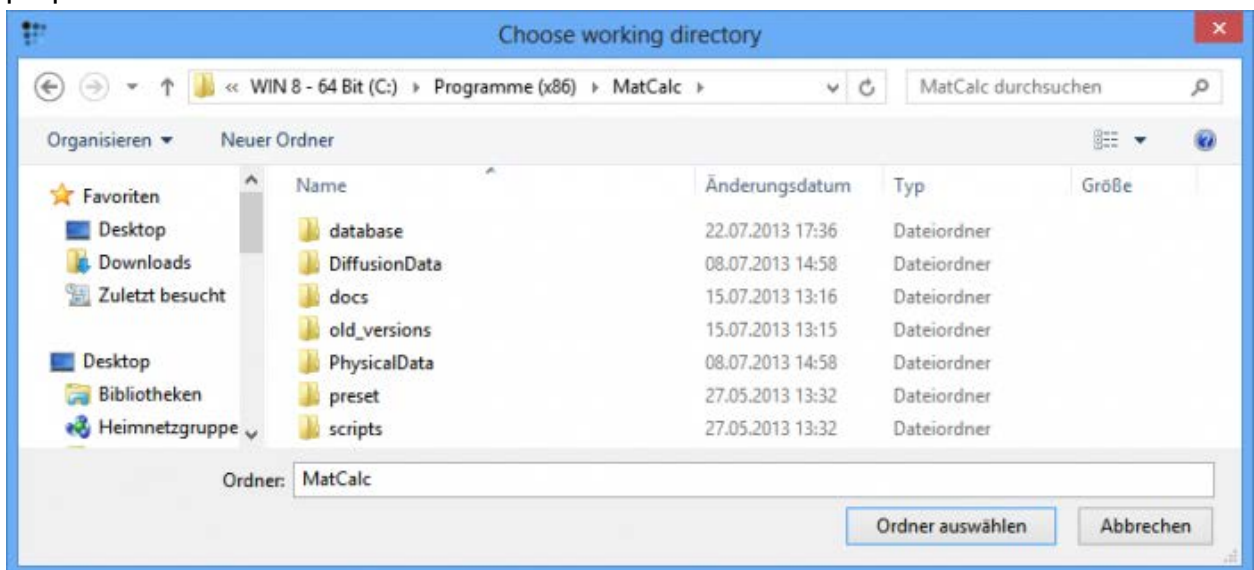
Choose working directory

« WIN 8 - 64 Bit (C:) › Programme (x86) › MatCalc ›

MatCalc durchsuchen

Organisieren ▾ Neuer Ordner

Favoriten
Desktop
Downloads
Zuletzt besucht

Desktop
Bibliotheken
Heimnetzgruppe

| Name | Änderungsdatum | Typ | Größe |
|---|---|---|---|
| database | 22.07.2013 17:36 | Dateiordner | |
| DiffusionData | 08.07.2013 14:58 | Dateiordner | |
| docs | 15.07.2013 13:16 | Dateiordner | |
| old_versions | 15.07.2013 13:15 | Dateiordner | |
| PhysicalData | 08.07.2013 14:58 | Dateiordner | |
| preset | 27.05.2013 13:32 | Dateiordner | |
| scripts | 27.05.2013 13:32 | Dateiordner | |

Ordner: MatCalc

Ordner auswählen Abbrechen